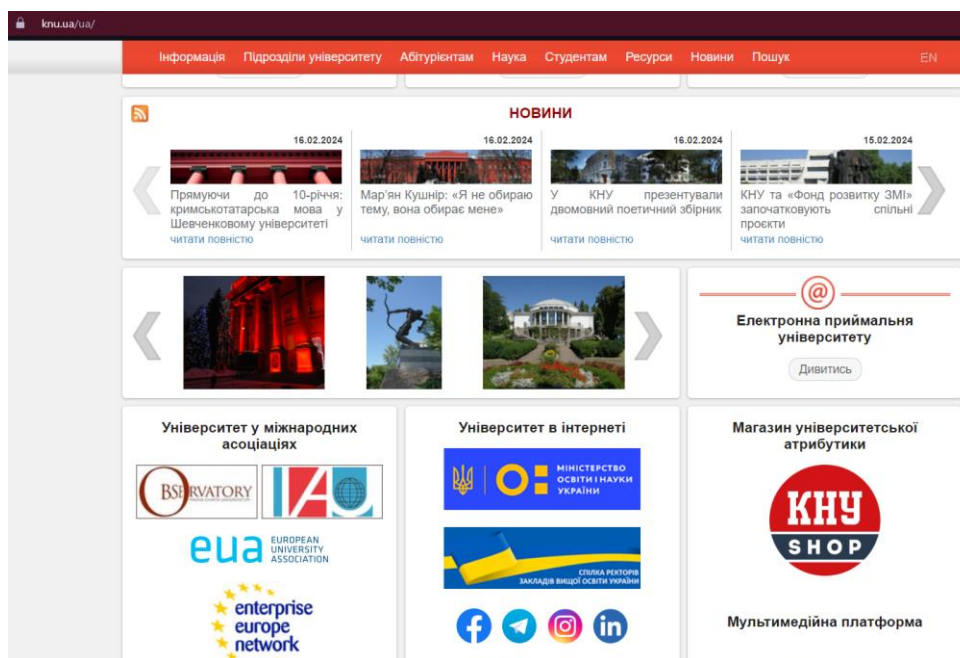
knu.ua/ua/

Інформація Підрозділи університету Абітурієнтам Наука Студентам Ресурси Новини Пошук EN

НОВИНИ

16.02.2024
Прямуючи до 10-річчя: кримськотатарська мова у Шевченковому університеті
читати повністю

16.02.2024
Мар'ян Кушнір: «Я не обираю тему, вона обирає мене»
читати повністю

16.02.2024
У КНУ презентували двомовний поетичний збірник
читати повністю

15.02.2024
КНУ та «Фонд розвитку ЗМІ» започатковують спільні проєкти
читати повністю

@
Електронна приймальня університету
Дивитись

Університет у міжнародних асоціаціях

OBSERVATORY

IAU

eua EUROPEAN UNIVERSITY ASSOCIATION

enterprise europe network

Університет в інтернеті

МІНІСТЕРСТВО ОСВІТИ І НАУКИ УКРАЇНИ

СПІЛКА РЕКТОРІВ ЗАКЛАДІВ ВИЩОЇ ОСВІТИ УКРАЇНИ

Магазин університетської атрибутики

КНУ SHOP

Мультимедійна платформа